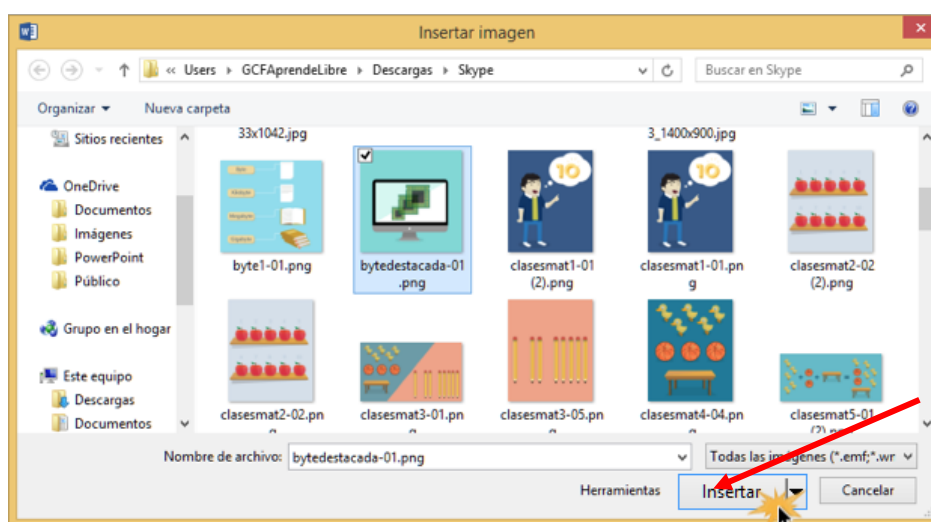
Insertar imagen

« Users ▸ GCFAprendeLibre ▸ Descargas ▸ Skype

Buscar en Skype

Organizar ▾ Nueva carpeta

Sitios recientes

OneDrive
Documentos
Imágenes
PowerPoint
Público

Grupo en el hogar

Este equipo
Descargas
Documentos

33x1042.jpg

3_1400x900.jpg

10

10

byte1-01.png

bytedestacada-01.png

clasesmat1-01 (2).png

clasesmat1-01.png

clasesmat2-02 (2).png

clasesmat2-02.png

clasesmat3-01.png

clasesmat3-05.png

clasesmat4-04.png

clasesmat5-01 (2).png

Nombre de archivo: bytedestacada-01.png

Todas las imágenes (*.emf;*.wr

Herramientas

Insertar

Cancelar